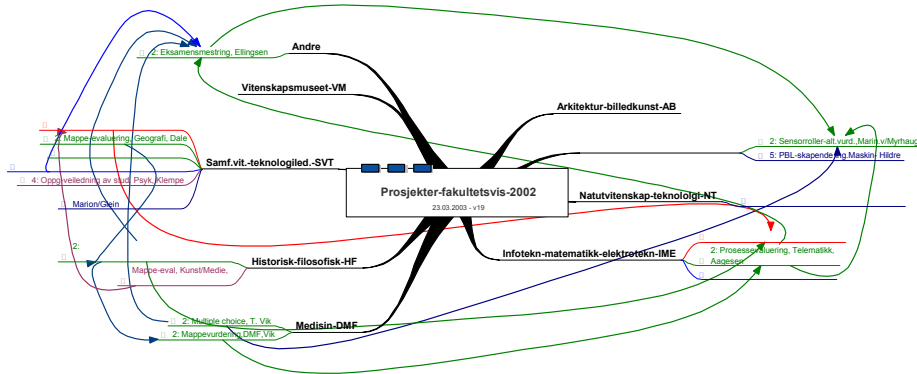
Prosjekter-fakultetsvis-2002

23.03.2003 - v19

Andre

2: Eksamensmestring, Ellingsen

Vitenskapsmuseet-VM

Arkitektur-billedkunst-AB

2: Mappe-evaluering, Geografi, Dale

Samf.vit.-teknologiled.-SVT

4: Oppg-veiledning av stud, Psyk, Klempe

Marion/Glein

2: Sensorroller-alt.vurd.,Marin.v/Myrhaug

5: PBL-skapende ing.Maskin- Hildre

Natutvitenskap-teknologi-NT

2:

Mappe-eval, Kunst/Medie,

Historisk-filosofisk-HF

Infotekn-matematikk-elektrotekn-IME

2: Prosessevaluering, Telematikk, Aagesen

2: Multiple choice, T. Vik

Medisin-DMF

2: Mappevurdering DMF,Vik